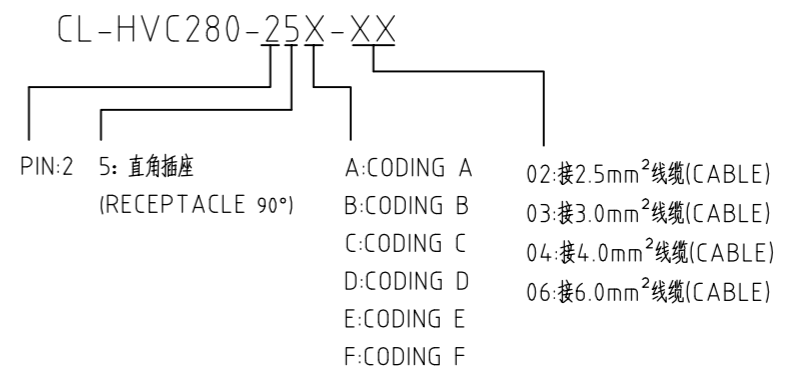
CL-HVC280-25X-XX

PIN:2

5: 直角插座
(RECEPTACLE 90°)

A:CODING A
B:CODING B
C:CODING C
D:CODING D
E:CODING E
F:CODING F

02:接2.5mm$^2$线缆(CABLE)
03:接3.0mm$^2$线缆(CABLE)
04:接4.0mm$^2$线缆(CABLE)
06:接6.0mm$^2$线缆(CABLE)